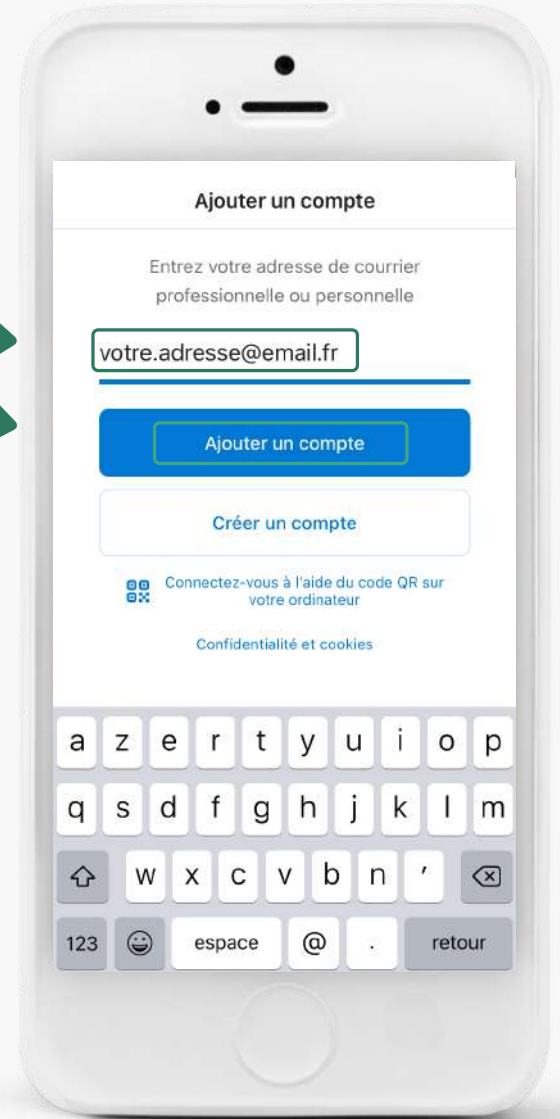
Ajouter un compte

Entrez votre adresse de courrier professionnelle ou personnelle

votre.adresse@email.fr

Ajouter un compte

Créer un compte

Connectez-vous à l'aide du code QR sur votre ordinateur

Confidentialité et cookies

a z e r t y u i o p
q s d f g h j k l m
w x c v b n ’
123 espace @ . retour